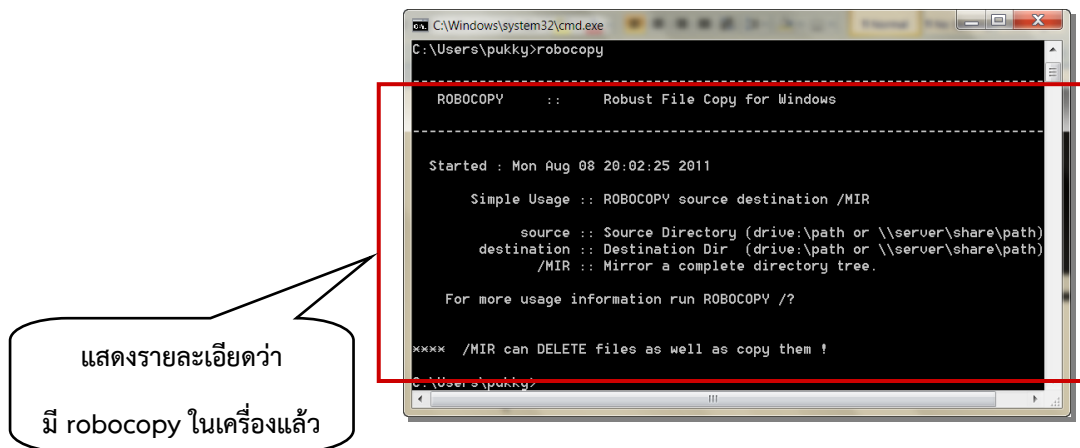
C:\Windows\system32\cmd.exe

C:\Users\pukky>robocopy

ROBOCOPY :: Robust File Copy for Windows

Started : Mon Aug 08 20:02:25 2011

Simple Usage :: ROBOCOPY source destination /MIR

source :: Source Directory (drive:\path or \\server\share\path)
destination :: Destination Dir (drive:\path or \\server\share\path)
/MIR :: Mirror a complete directory tree.

For more usage information run ROBOCOPY /?

**** /MIR can DELETE files as well as copy them !

C:\Users\pukky>

แสดงรายละเอียดว่า

มี robocopy ในเครื่องแล้ว